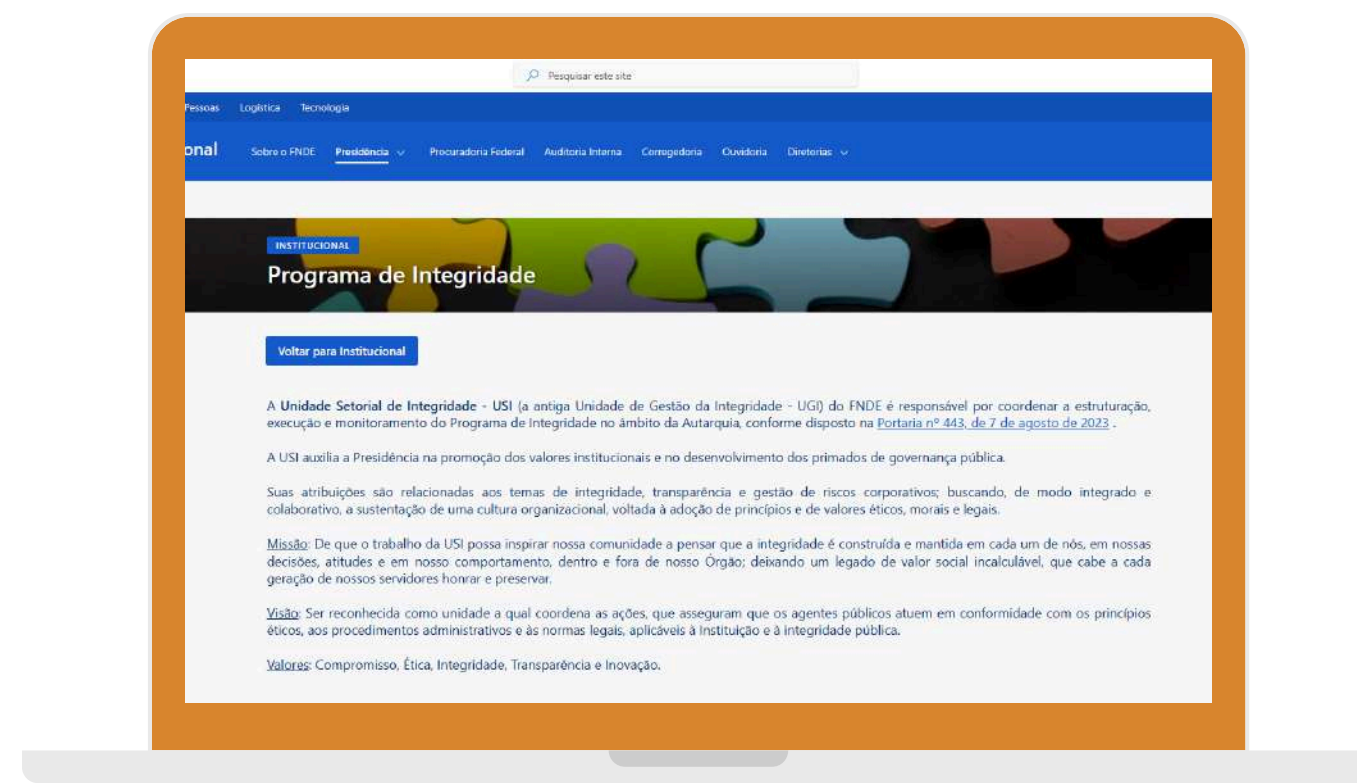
Pesquisar este site

Pessoas Logística Tecnologia

onal Sobre o FNDE Presidência Procuradoria Federal Auditoria Interna Corregedoria Ouvidoria Diretorias

INSTITUCIONAL

Programa de Integridade

Voltar para Institucional

A Unidade Setorial de Integridade - USI (a antiga Unidade de Gestão da Integridade - UGI) do FNDE é responsável por coordenar a estruturação, execução e monitoramento do Programa de Integridade no âmbito da Autarquia, conforme disposto na Portaria nº 443, de 7 de agosto de 2023 .

A USI auxilia a Presidência na promoção dos valores institucionais e no desenvolvimento dos primados de governança pública.

Suas atribuições são relacionadas aos temas de integridade, transparência e gestão de riscos corporativos; buscando, de modo integrado e colaborativo, a sustentação de uma cultura organizacional, voltada à adoção de princípios e de valores éticos, morais e legais.

Missão: De que o trabalho da USI possa inspirar nossa comunidade a pensar que a integridade é construída e mantida em cada um de nós, em nossas decisões, atitudes e em nosso comportamento, dentro e fora de nosso Órgão; deixando um legado de valor social incalculável, que cabe a cada geração de nossos servidores honrar e preservar.

Visão: Ser reconhecida como unidade a qual coordena as ações, que asseguram que os agentes públicos atuem em conformidade com os princípios éticos, aos procedimentos administrativos e às normas legais, aplicáveis à Instituição e à integridade pública.

Valores: Compromisso, Ética, Integridade, Transparência e Inovação.